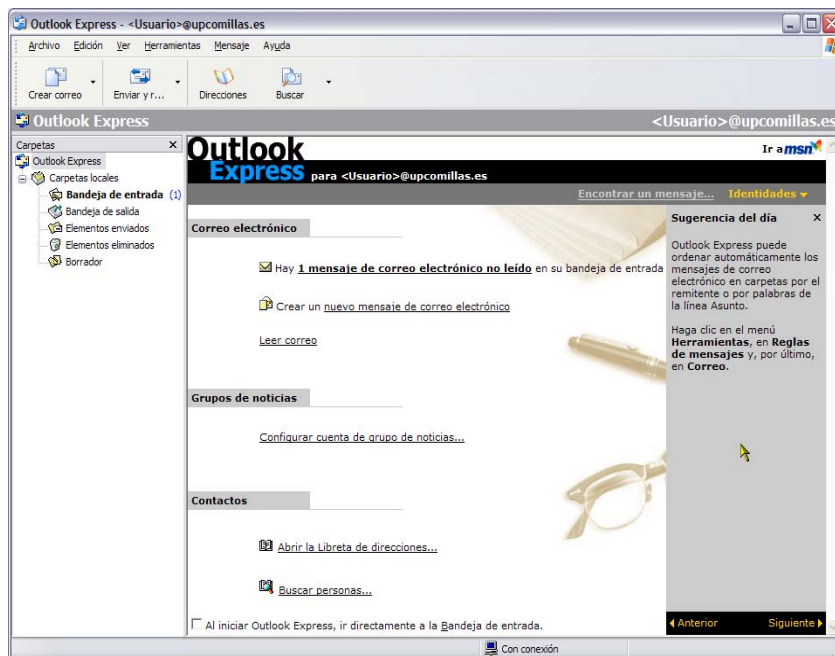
Outlook Express - <Usuario>@upcomillas.es

Archivo Edición Ver Herramientas Mensaje Ayuda

Crear correo Enviar y r... Direcciones Buscar

Outlook Express

<Usuario>@upcomillas.es

Carpetas ×
Outlook Express
Carpetas locales
Bandeja de entrada (1)
Bandeja de salida
Elementos enviados
Elementos eliminados
Borrador

Outlook Express para <Usuario>@upcomillas.es

Ir a msn

Encontrar un mensaje... Identidades

Correo electrónico

Hay 1 mensaje de correo electrónico no leído en su bandeja de entrada

Crear un nuevo mensaje de correo electrónico

Leer correo

Grupos de noticias

Configurar cuenta de grupo de noticias...

Contactos

Abrir la Libreta de direcciones...

Buscar personas...

Al iniciar Outlook Express, ir directamente a la Bandeja de entrada.

Sugerencia del día ×

Outlook Express puede ordenar automáticamente los mensajes de correo electrónico en carpetas por el remitente o por palabras de la línea Asunto.

Haga clic en el menú Herramientas, en Reglas de mensajes y, por último, en Correo.

Anterior Siguiente

Con conexión